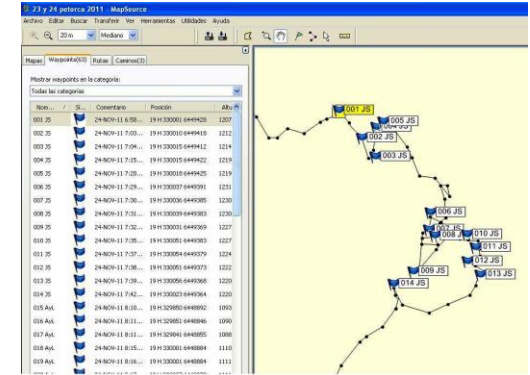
23 y 24 petorca 2011 - MapSource

Archivo Editar Buscar Transferir Ver Herramientas Utilidades Ayuda

20 m Mediano

Mapas Waypoints(63) Rutas Caminos(3)

Mostrar waypoints en la categoría:

Todas las categorías

| Nom... | Sí... | Comentario | Posición | Altu |
|---|---|---|---|---|
| 001 JS | | 24-NOV-11 6:58... | 19 H 330001 6449420 | 1207 |
| 002 JS | | 24-NOV-11 7:03... | 19 H 330010 6449418 | 1212 |
| 003 JS | | 24-NOV-11 7:04... | 19 H 330015 6449412 | 1214 |
| 004 JS | | 24-NOV-11 7:15... | 19 H 330015 6449422 | 1219 |
| 005 JS | | 24-NOV-11 7:28... | 19 H 330018 6449425 | 1219 |
| 006 JS | | 24-NOV-11 7:29... | 19 H 330037 6449391 | 1231 |
| 007 JS | | 24-NOV-11 7:30... | 19 H 330036 6449385 | 1230 |
| 008 JS | | 24-NOV-11 7:31... | 19 H 330039 6449383 | 1230 |
| 009 JS | | 24-NOV-11 7:32... | 19 H 330051 6449369 | 1227 |
| 010 JS | | 24-NOV-11 7:35... | 19 H 330051 6449383 | 1227 |
| 011 JS | | 24-NOV-11 7:37... | 19 H 330054 6449379 | 1224 |
| 012 JS | | 24-NOV-11 7:38... | 19 H 330051 6449373 | 1222 |
| 013 JS | | 24-NOV-11 7:39... | 19 H 330056 6449368 | 1220 |
| 014 JS | | 24-NOV-11 7:40... | 19 H 330023 6449364 | 1220 |
| 015 Ayl. | | 24-NOV-11 8:10... | 19 H 329850 6448892 | 1093 |
| 016 Ayl. | | 24-NOV-11 8:11... | 19 H 329851 6448846 | 1090 |
| 017 Ayl. | | 24-NOV-11 8:13... | 19 H 329041 6448855 | 1088 |
| 018 Ayl. | | 24-NOV-11 8:15... | 19 H 330001 6448884 | 1110 |
| 019 Ayl. | | 24-NOV-11 8:16... | 19 H 330001 6448884 | 1111 |

001 JS
005 JS
004 JS
002 JS
003 JS
006 JS
007 JS
008 JS
010 JS
011 JS
012 JS
013 JS
009 JS
014 JS